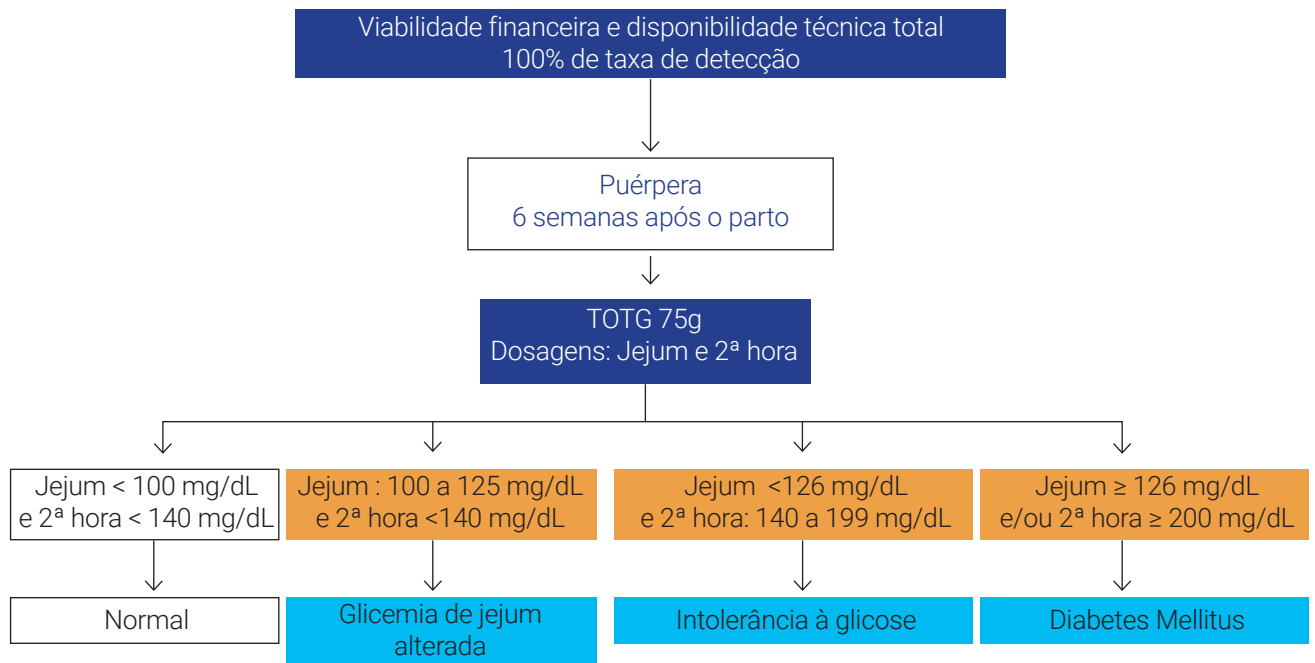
Viabilidade financeira e disponibilidade técnica total
100% de taxa de detecção

Puérpera
6 semanas após o parto

TOTG 75g
Dosagens: Jejum e 2ª hora

Jejum < 100 mg/dL
e 2ª hora < 140 mg/dL

Jejum : 100 a 125 mg/dL
e 2ª hora <140 mg/dL

Jejum <126 mg/dL
e 2ª hora: 140 a 199 mg/dL

Jejum ≥ 126 mg/dL
e/ou 2ª hora ≥ 200 mg/dL

Normal

Glicemia de jejum alterada

Intolerância à glicose

Diabetes Mellitus